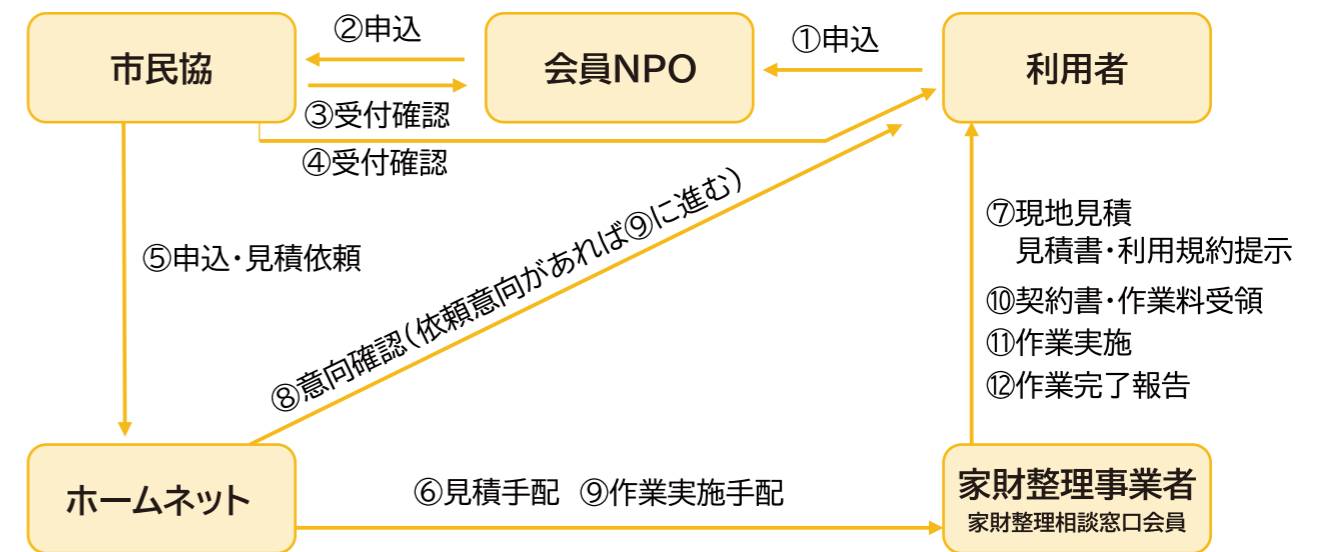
市民協

②申込

会員NPO

①申込

利用者

③受付確認

④受付確認

⑤申込・見積依頼

⑧意向確認（依頼意向があれば⑨に進む）

⑦現地見積
見積書・利用規約提示

⑩契約書・作業料受領

⑪作業実施

⑫作業完了報告

ホームネット

⑥見積手配　⑨作業実施手配

家財整理事業者
家財整理相談窓口会員